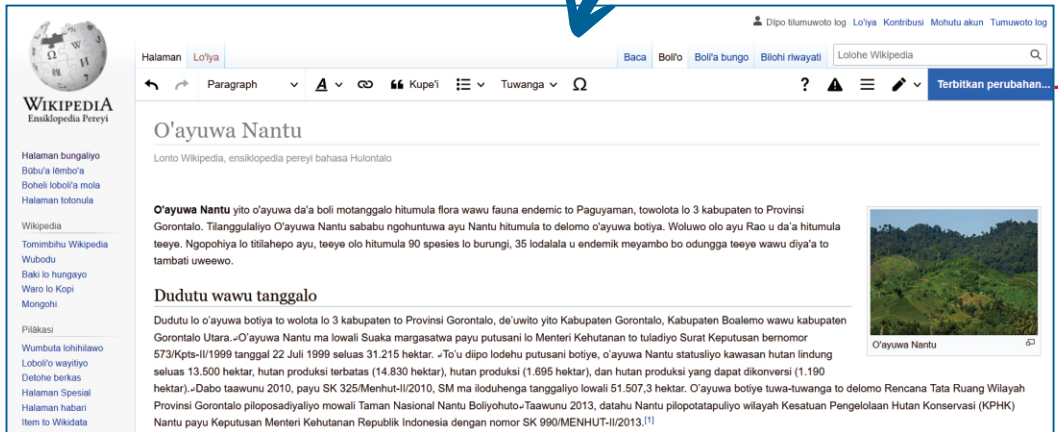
Dipo tilumuwoto log Lo'iya Kontribusi Mohutu akun Tumuwoto log

Halaman Lo'iya

Baca Boli'o Boli'a bungo Bilohi riwayati Lolohe Wikipedia

Paragraph Kupe'i Tuwanga Ω

Terbitkan perubahan...

WIKIPEDIA
Ensiklopedia Pereyi

Halaman bungaliyo
Bübu'a lëmbo'a
Boheli loboli'a mola
Halaman totonula

Wikipedia
Tomimbihu Wikipedia
Wubodu
Baki lo hungayo
Waro lo Kopi
Mongohi

Pilàkasi
Wumbuta lohihilawo
Loboli'o wayitiyo
Detohe berkas
Halaman Spesial
Halaman habari
Item to Wikidata

O'ayuwa Nantu

Lonto Wikipedia, ensiklopedia pereyi bahasa Hulontalo

O'ayuwa Nantu yito o'ayuwa da'a boli motanggalo hitumula flora wawu fauna endemic to Paguyaman, towolota lo 3 kabupaten to Provinsi Gorontalo. Tilanggulaliyo O'ayuwa Nantu sababu ngohuntuwa ayu Nantu hitumula to delomo o'ayuwa botiya. Woluwo olo ayu Rao u da'a hitumula teeye. Ngopohiya lo titilahepo ayu, teeye olo hitumula 90 spesies lo burungi, 35 lodalala u endemik meyambo bo odungga teeye wawu diya'a to tambati uweewo.

O'ayuwa Nantu

Dudutu wawu tanggalo

Dudutu lo o'ayuwa botiya to wolota lo 3 kabupaten to Provinsi Gorontalo, de'uwito yito Kabupaten Gorontalo, Kabupaten Boalemo wawu kabupaten Gorontalo Utara. O'ayuwa Nantu ma lowali Suaka margasatwa payu putusani lo Menteri Kehutanan to tuladiyo Surat Keputusan bernomor 573/Kpts-II/1999 tanggal 22 Juli 1999 seluas 31.215 hektar. To'u diipo lodehu putusani botiye, o'ayuwa Nantu statusliyo kawasan hutan lindung seluas 13.500 hektar, hutan produksi terbatas (14.830 hektar), hutan produksi (1.695 hektar), dan hutan produksi yang dapat dikonversi (1.190 hektar). Dabo taawunu 2010, payu SK 325/Menhut-II/2010, SM ma iloduhenga tanggaliyo lowali 51.507,3 hektar. O'ayuwa Nantu botiye tuwa-tuwanga to delomo Rencana Tata Ruang Wilayah Provinsi Gorontalo piloposadiyaliyo mowali Taman Nasional Nantu Boliyohuto Taawunu 2013, datahu Nantu pilopotatapuliyo wilayah Kesatuan Pengelolaan Hutan Konservasi (KPHK) Nantu payu Keputusan Menteri Kehutanan Republik Indonesia dengan nomor SK 990/MENHUT-II/2013.[1]